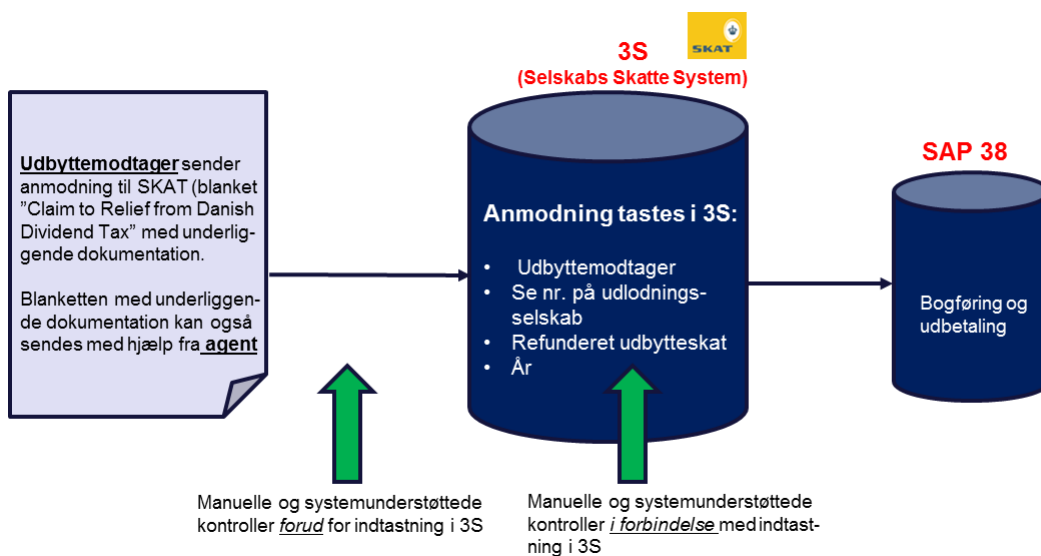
SKAT

3S
(Selskabs Skatte System)

Udbyttemodtager sender anmodning til SKAT (blanket ”Claim to Relief from Danish Dividend Tax” med underliggende dokumentation.

Blanketten med underliggende dokumentation kan også sendes med hjælp fra agent

Anmodning tastes i 3S:

- Udbyttemodtager
- Se nr. på udlodningsselskab
- Refunderet udbytteskat
- År

SAP 38

Bogføring og udbetaling

Manuelle og systemunderstøttede kontroller forud for indtastning i 3S

Manuelle og systemunderstøttede kontroller i forbindelse med indtastning i 3S